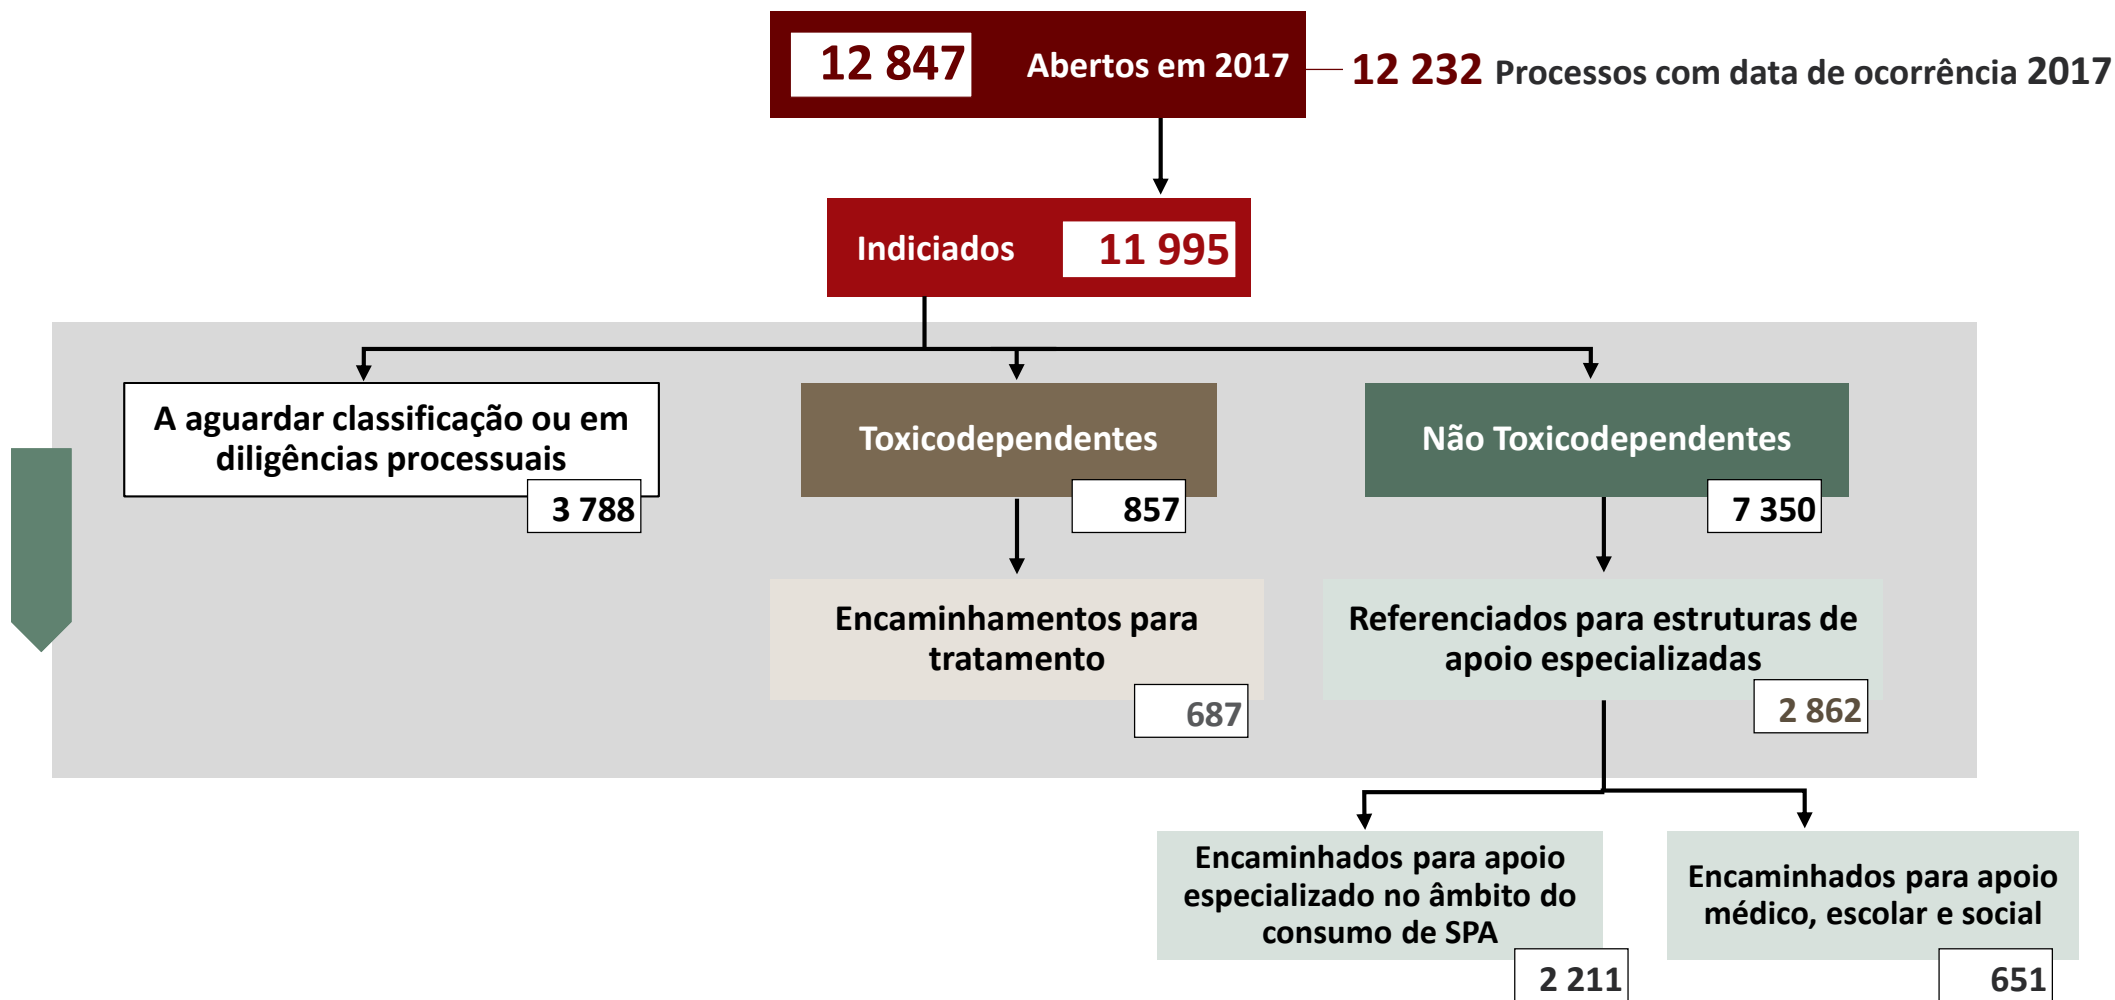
12 847 Abertos em 2017

12 232 Processos com data de ocorrência 2017

Indiciados 11 995

A aguardar classificação ou em diligências processuais
3 788

Toxicodependentes
857

Não Toxicodependentes
7 350

Encaminhamentos para tratamento
687

Referenciados para estruturas de apoio especializadas
2 862

Encaminhados para apoio especializado no âmbito do consumo de SPA
2 211

Encaminhados para apoio médico, escolar e social
651